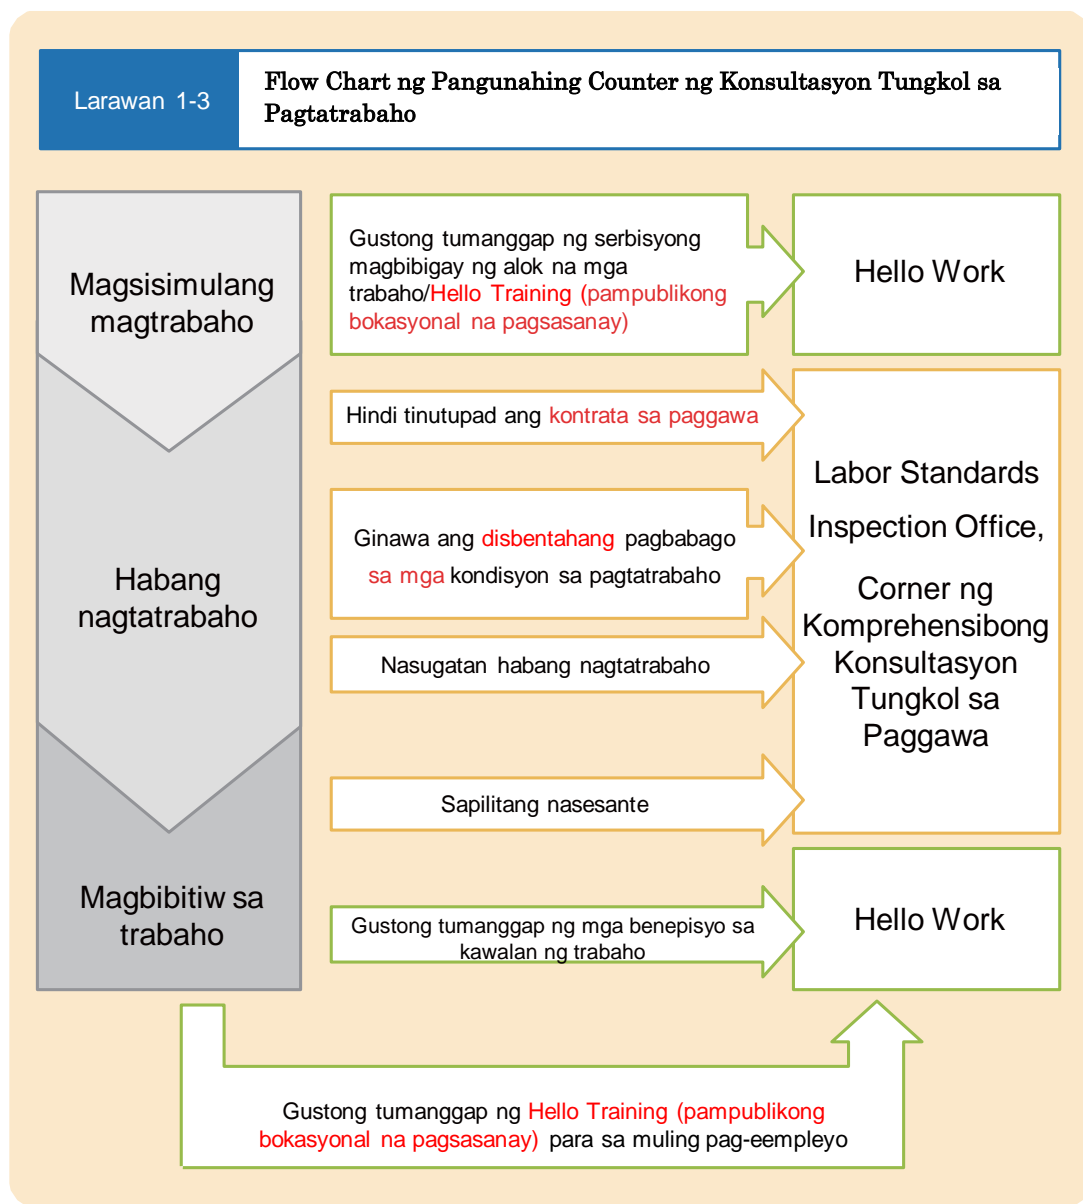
Larawan 1-3

Flow Chart ng Pangunahing Counter ng Konsultasyon Tungkol sa Pagtatrabaho

Magsisimulang magtrabaho

Gustong tumanggap ng serbisyong magbibigay ng alok na mga trabaho/Hello Training (pampublikong bokasyonal na pagsasanay)

Hello Work

Habang nagtatrabaho

Hindi tinutupad ang kontrata sa paggawa

Ginawa ang disbentahang pagbabago sa mga kondisyon sa pagtatrabaho

Nasugatan habang nagtatrabaho

Sapilitang nasesante

Labor Standards Inspection Office, Corner ng Komprehensibong Konsultasyon Tungkol sa Paggawa

Magbibitiw sa trabaho

Gustong tumanggap ng mga benepisyo sa kawalan ng trabaho

Hello Work

Gustong tumanggap ng Hello Training (pampublikong bokasyonal na pagsasanay) para sa muling pag-eempleyo